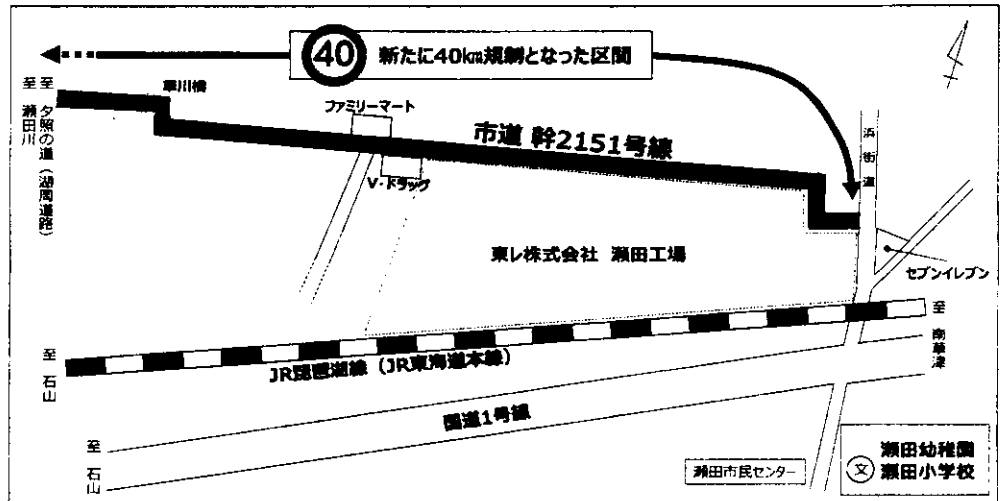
40 新たに40km規制となった区間

至 瀬田川

至 夕照の道（湖周道路）

草川橋

ファミリーマート

市道 幹2151号線

V・ドラッグ

浜街道

東レ株式会社 瀬田工場

セブンイレブン

至 南草津

至 石山

JR琵琶湖線（JR東海道本線）

国道1号線

至 石山

瀬田市民センター

文 瀬田幼稚園 瀬田小学校